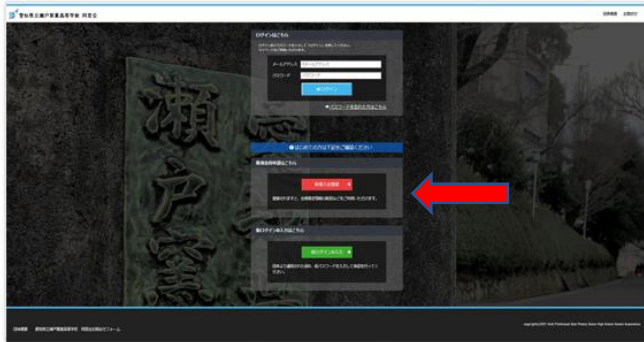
愛知県立瀬戸窯業高等学校 同窓会

ログインはこちら

メールアドレス
パスワード
ログイン
パスワードを忘れた方はこちら

はじめての方は下記をご確認ください

新規会員登録はこちら

新規入会登録

仮ログイン本入力はこちら

仮ログイン本入力

瀬
戸
窯